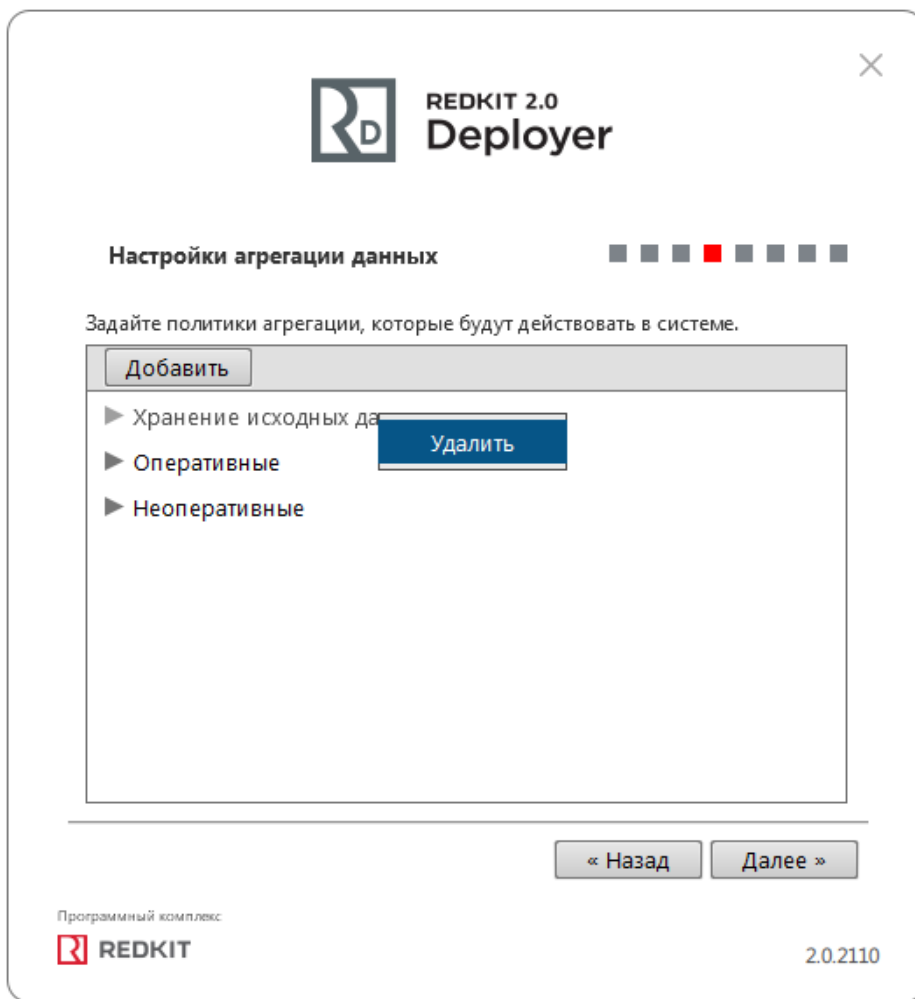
×

RD REDKIT 2.0 Deployer

Настройки агрегации данных

Задайте политики агрегации, которые будут действовать в системе.

Добавить

▶ Хранение исходных да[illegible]

Удалить

▶ Оперативные

▶ Неоперативные

« Назад

Далее »

Программный комплекс

R REDKIT

2.0.2110